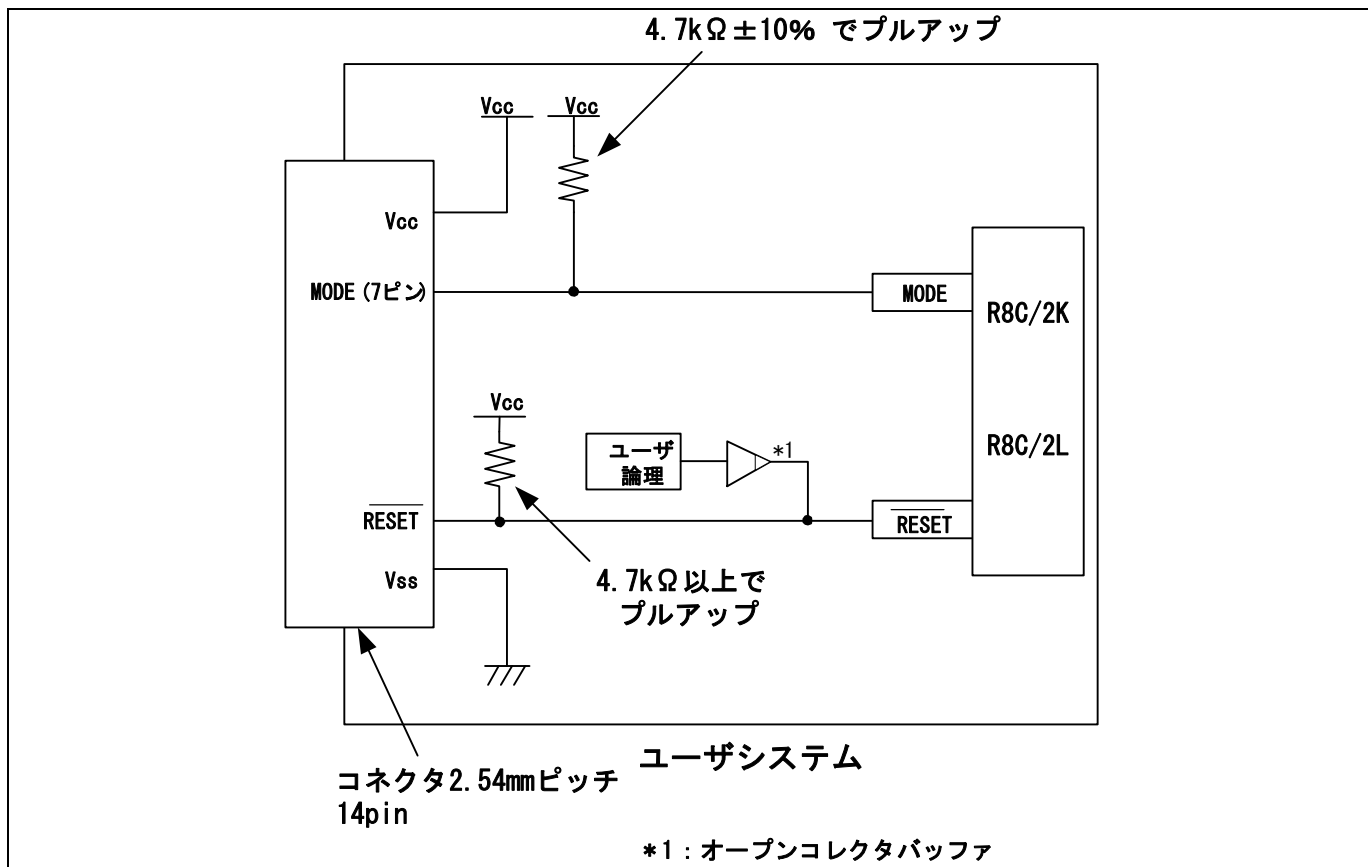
4.7kΩ±10% でプルアップ

Vcc

Vcc

Vcc

MODE (7ピン)

MODE

R8C/2K

Vcc

ユーザ論理

*1

R8C/2L

$\overline{RESET}$

$\overline{RESET}$

Vss

4.7kΩ以上でプルアップ

ユーザシステム

コネクタ2.54mmピッチ 14pin

*1：オープンコレクタバッファ